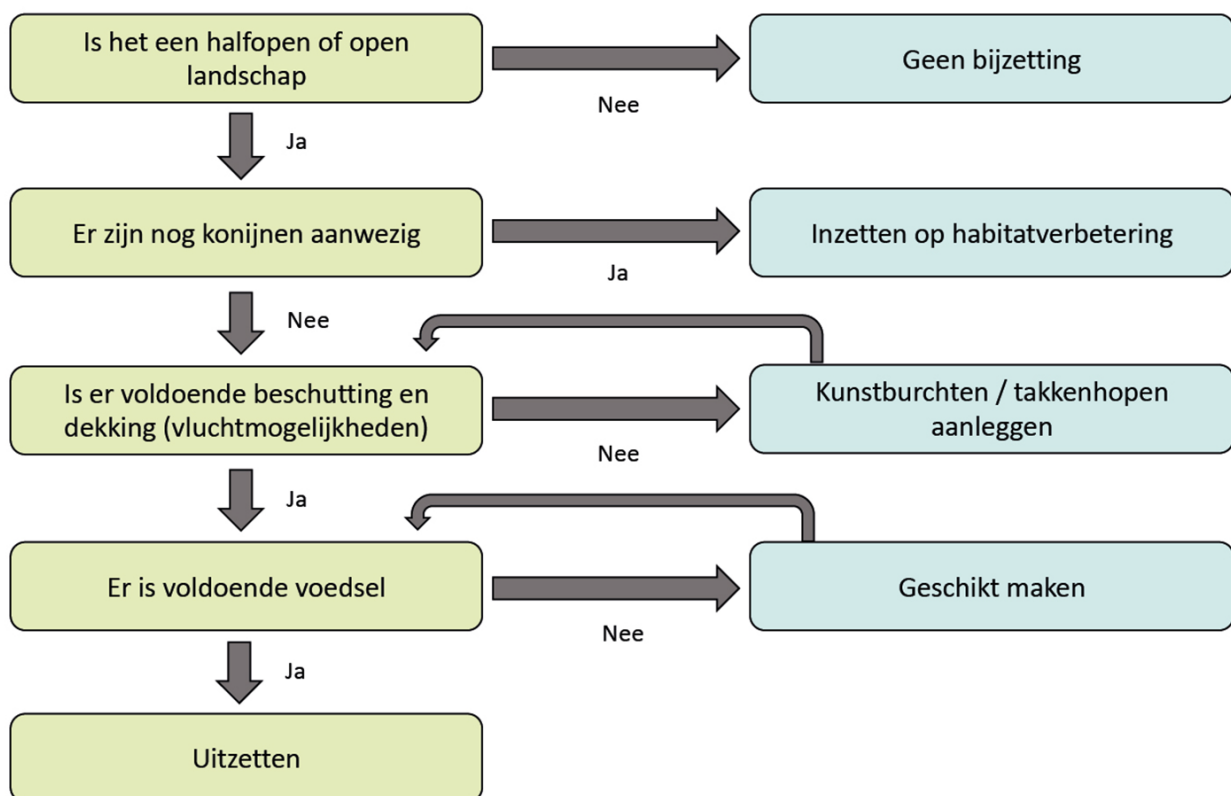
Is het een halfopen of open landschap

Nee

Geen bijzetting

Ja

Er zijn nog konijnen aanwezig

Ja

Inzetten op habitatverbetering

Nee

Is er voldoende beschutting en dekking (vluchtmogelijkheden)

Nee

Kunstburchten / takkenhopen aanleggen

Ja

Er is voldoende voedsel

Nee

Geschikt maken

Ja

Uitzetten